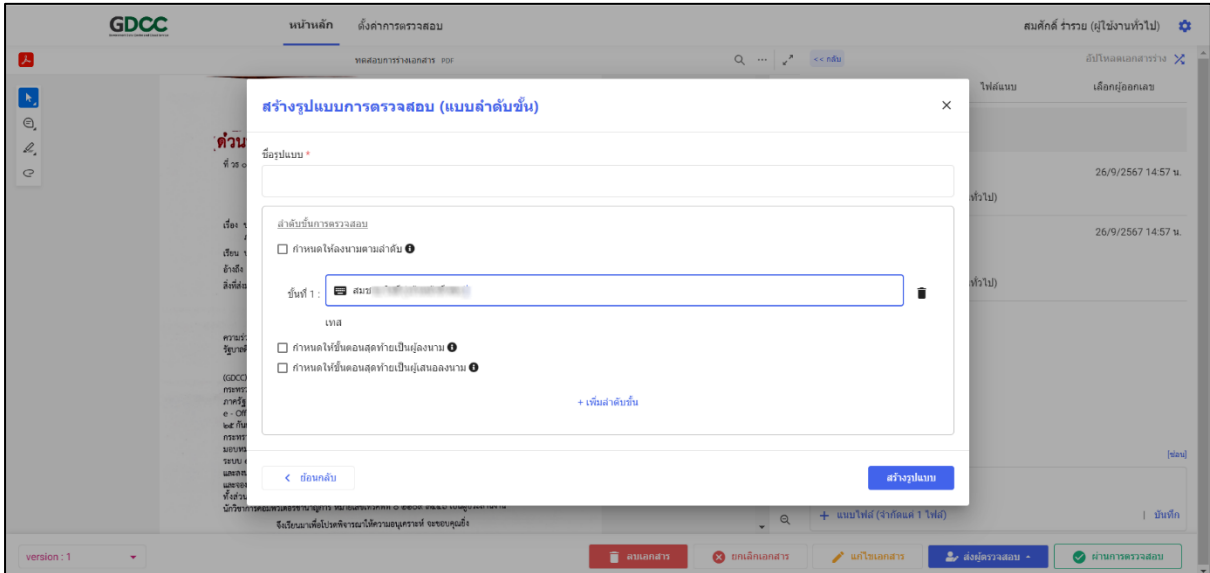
GDCC

หน้าหลัก ตั้งค่าการตรวจสอบ

สมศักดิ์ ร่ำรวย (ผู้ใช้งานทั่วไป)

ทดสอบการร่างเอกสาร PDF

<< กลับ

อัปโหลดเอกสารร่าง

ไฟล์แนบ

เลือกผู้ออกเลข

26/9/2567 14:57 น.

ทั่วไป)

26/9/2567 14:57 น.

ทั่วไป)

ด่วน

สร้างรูปแบบการตรวจสอบ (แบบลำดับขั้น)

ชื่อรูปแบบ *

ลำดับขั้นการตรวจสอบ

กำหนดให้ลงนามตามลำดับ

ขั้นที่ 1 : สมช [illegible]

เทส

กำหนดให้ขั้นตอนสุดท้ายเป็นผู้ลงนาม

กำหนดให้ขั้นตอนสุดท้ายเป็นผู้เสนอลงนาม

+ เพิ่มลำดับขั้น

ย้อนกลับ

สร้างรูปแบบ

จึงเรียนมาเพื่อโปรดพิจารณาให้ความอนุเคราะห์ ขอขอบคุณยิ่ง

[ซ่อน]

+ แนบไฟล์ (จำกัดแค่ 1 ไฟล์)

บันทึก

version : 1

ลบเอกสาร

ยกเลิกเอกสาร

แก้ไขเอกสาร

ส่งผู้ตรวจสอบ

ผ่านการตรวจสอบ